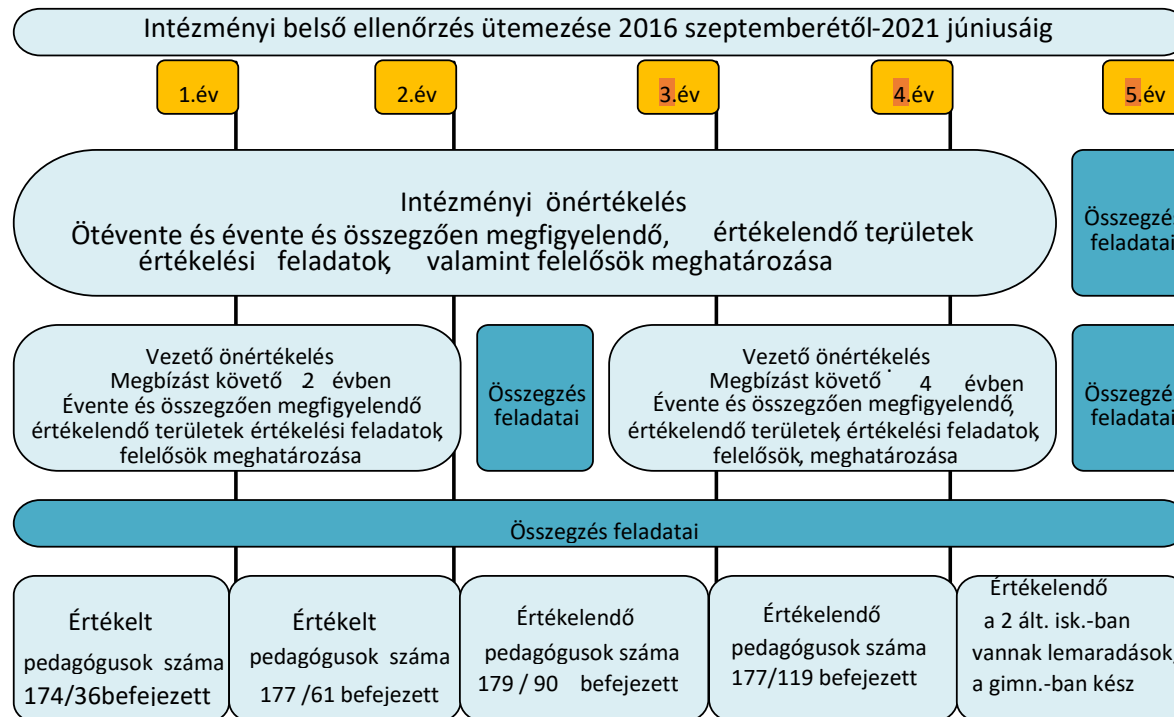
Intézményi belső ellenőrzés ütemezése 2016 szeptemberétől-2021 júniusáig

1.év

2.év

3.év

4.év

5.év

Intézményi önértékelés
Ötévente és évente és összegzően megfigyelendő, értékelendő területek értékelési feladatok, valamint felelősök meghatározása

Összegzés feladatai

Vezető önértékelés
Megbízást követő 2 évben
Évente és összegzően megfigyelendő értékelendő területek értékelési feladatok, felelősök meghatározása

Összegzés feladatai

Vezető önértékelés
Megbízást követő 4 évben
Évente és összegzően megfigyelendő, értékelendő területek, értékelési feladatok, felelősök, meghatározása

Összegzés feladatai

Összegzés feladatai

Értékelt pedagógusok száma 174/36befejezett

Értékelt pedagógusok száma 177 /61 befejezett

Értékelendő pedagógusok száma 179 / 90 befejezett

Értékelendő pedagógusok száma 177/119 befejezett

Értékelendő a 2 ált. isk.-ban vannak lemaradások, a gimn.-ban kész